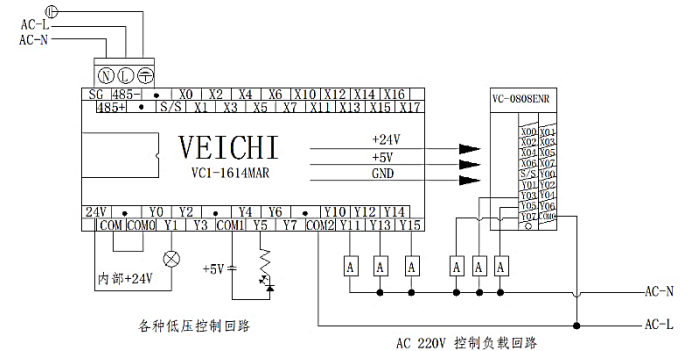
AC-L
AC-N
N L
SG 485- • X0 X4 X6 X10 X12 X14 X16
485+ • S/S X1 X3 X5 X7 X11 X13 X15 X17
VEICHI
VC1-1614MAR
+24V
+5V
GND
VC-0808ENR
X00 X01
X02 X03
X04 X05
X06 X07
S/S Y00
Y01 Y02
Y03 Y04
Y05 Y06
Y07 COM0
24V • Y0 Y2 Y4 Y6 Y10 Y12 Y14
COM COM0 Y1 Y3 COM1 Y5 Y7 COM2 Y11 Y13 Y15
内部+24V
+5V
A A A A A A
AC-N
AC-L
各种低压控制回路
AC 220V 控制负载回路